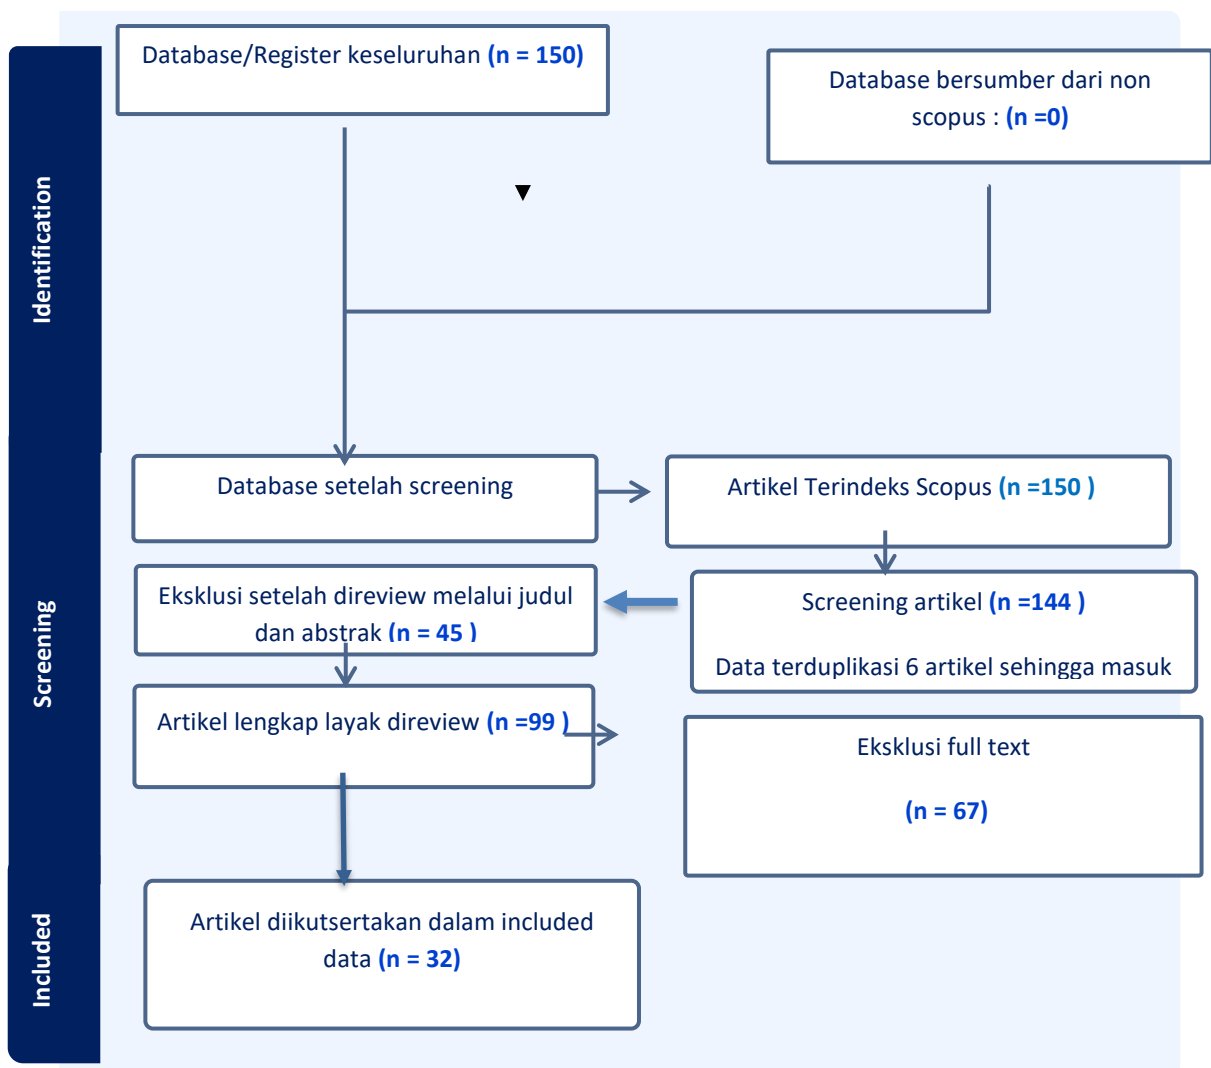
Identification

Database/Register keseluruhan (n = 150)

Database bersumber dari non scopus : (n =0)

Screening

Database setelah screening

Artikel Terindeks Scopus (n =150 )

Eksklusi setelah direview melalui judul dan abstrak (n = 45 )

Screening artikel (n =144 )

Data terduplikasi 6 artikel sehingga masuk

Artikel lengkap layak direview (n =99 )

Eksklusi full text

(n = 67)

Included

Artikel diikutsertakan dalam included data (n = 32)